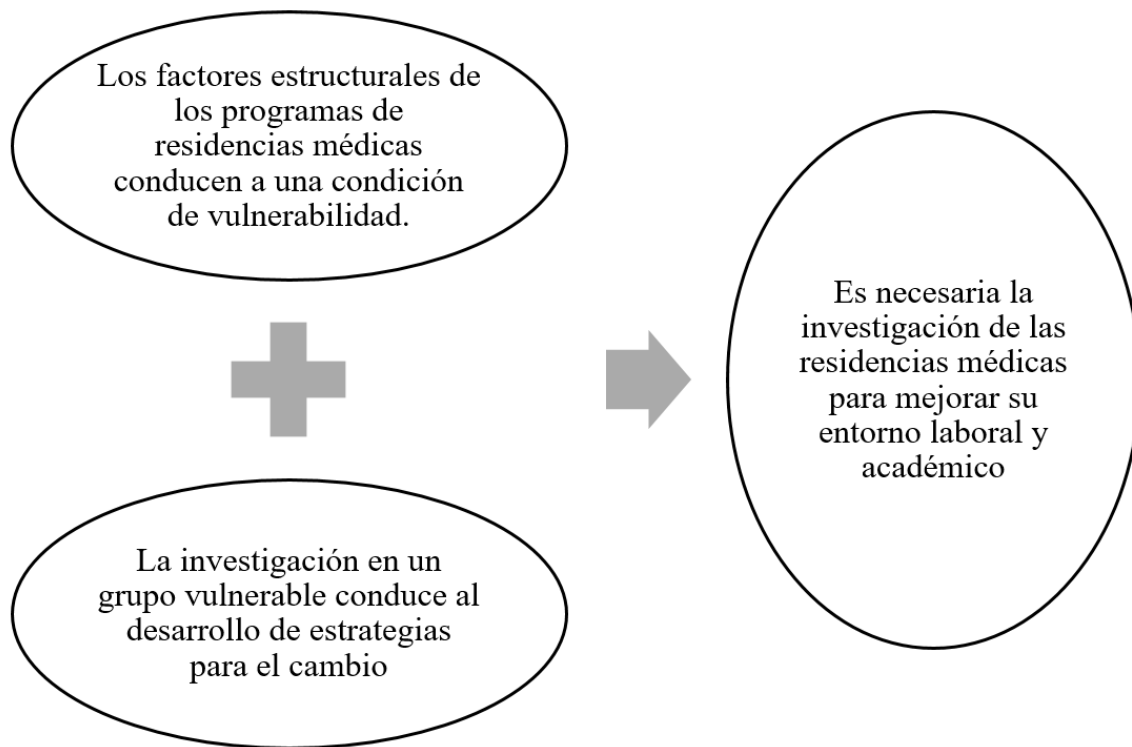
Los factores estructurales de los programas de residencias médicas conducen a una condición de vulnerabilidad.

La investigación en un grupo vulnerable conduce al desarrollo de estrategias para el cambio

Es necesaria la investigación de las residencias médicas para mejorar su entorno laboral y académico